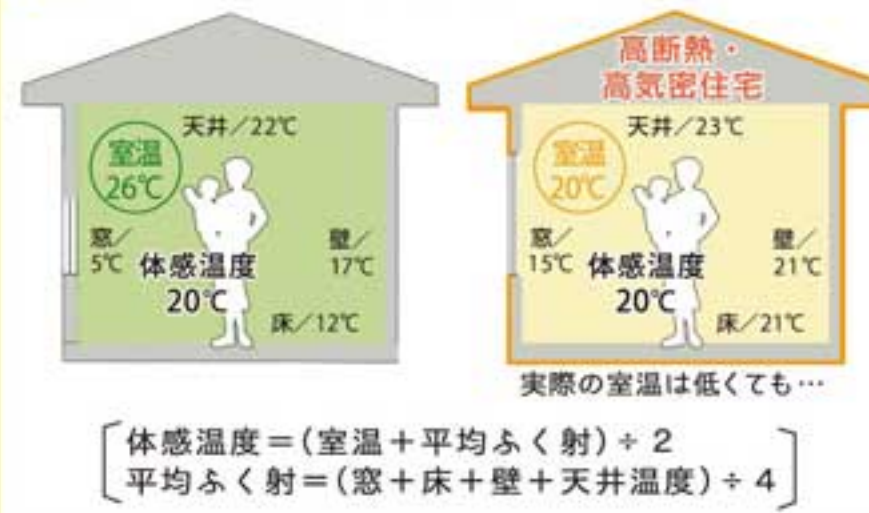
天井／22℃

室温
26℃

窓／
5℃

体感温度
20℃

壁／
17℃

床／12℃

高断熱・
高気密住宅

天井／23℃

室温
20℃

窓／
15℃

体感温度
20℃

壁／
21℃

床／21℃

実際の室温は低くても…

体感温度＝（室温＋平均ふく射）÷２
平均ふく射＝（窓＋床＋壁＋天井温度）÷４